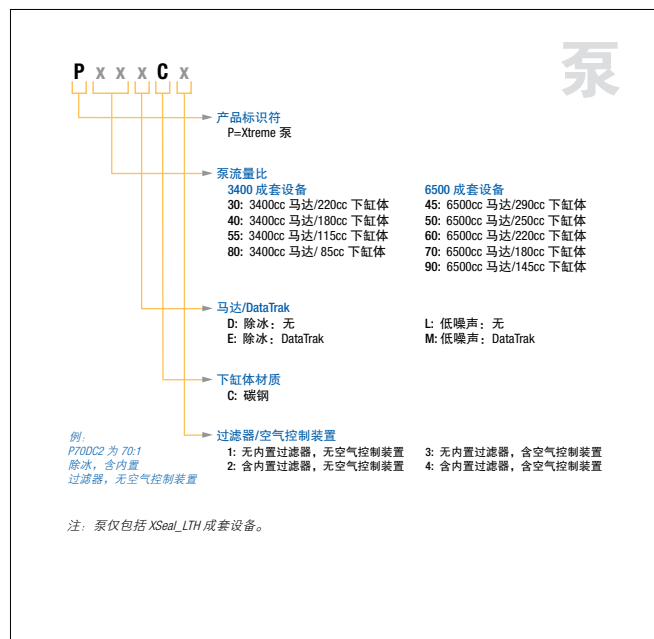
泵

P x x x C x

产品标识符
P=Xtreme 泵

泵流量比

3400 成套设备
30: 3400cc 马达/220cc 下缸体
40: 3400cc 马达/180cc 下缸体
55: 3400cc 马达/115cc 下缸体
80: 3400cc 马达/ 85cc 下缸体

6500 成套设备
45: 6500cc 马达/290cc 下缸体
50: 6500cc 马达/250cc 下缸体
60: 6500cc 马达/220cc 下缸体
70: 6500cc 马达/180cc 下缸体
90: 6500cc 马达/145cc 下缸体

马达/DataTrak
D: 除冰：无
E: 除冰：DataTrak
L: 低噪声：无
M: 低噪声：DataTrak

下缸体材质
C: 碳钢

过滤器/空气控制装置
1: 无内置过滤器，无空气控制装置
2: 含内置过滤器，无空气控制装置
3: 无内置过滤器，含空气控制装置
4: 含内置过滤器，含空气控制装置

例：
P70DC2 为 70:1
除冰，含内置
过滤器，无空气控制装置

注：泵仅包括 XSeal_LTH 成套设备。